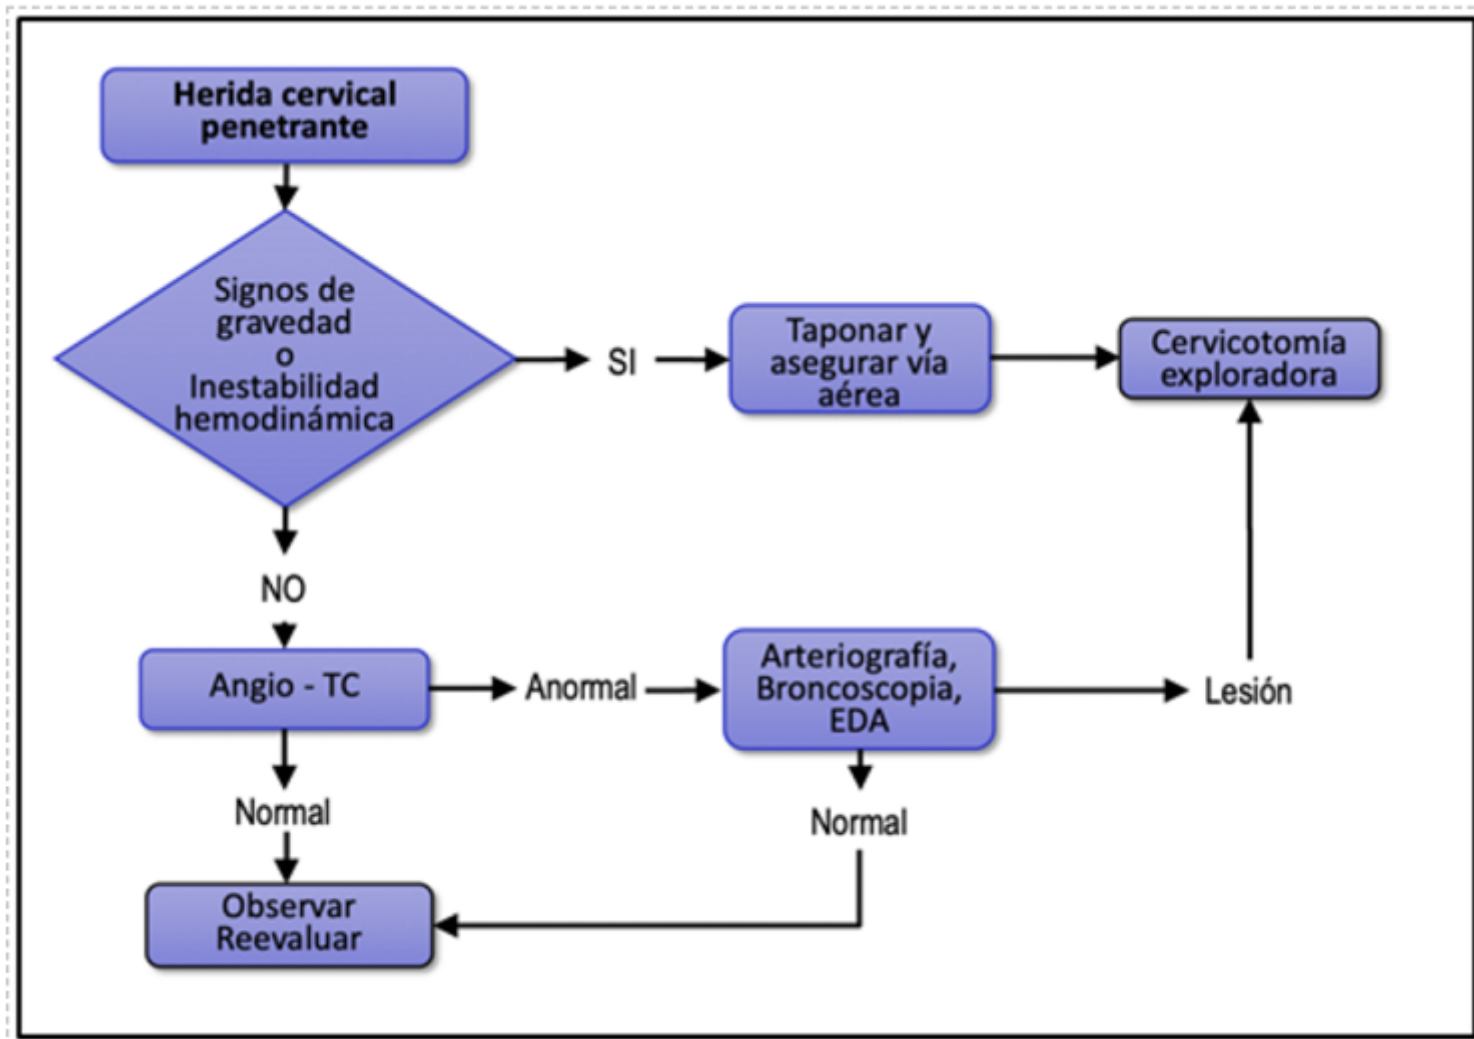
Herida cervical penetrante

Signos de gravedad o Inestabilidad hemodinámica

SI

Taponar y asegurar vía aérea

Cervicotomía exploradora

NO

Angio - TC

Anormal

Arteriografía, Broncoscopia, EDA

Lesión

Normal

Normal

Observar Reevaluar